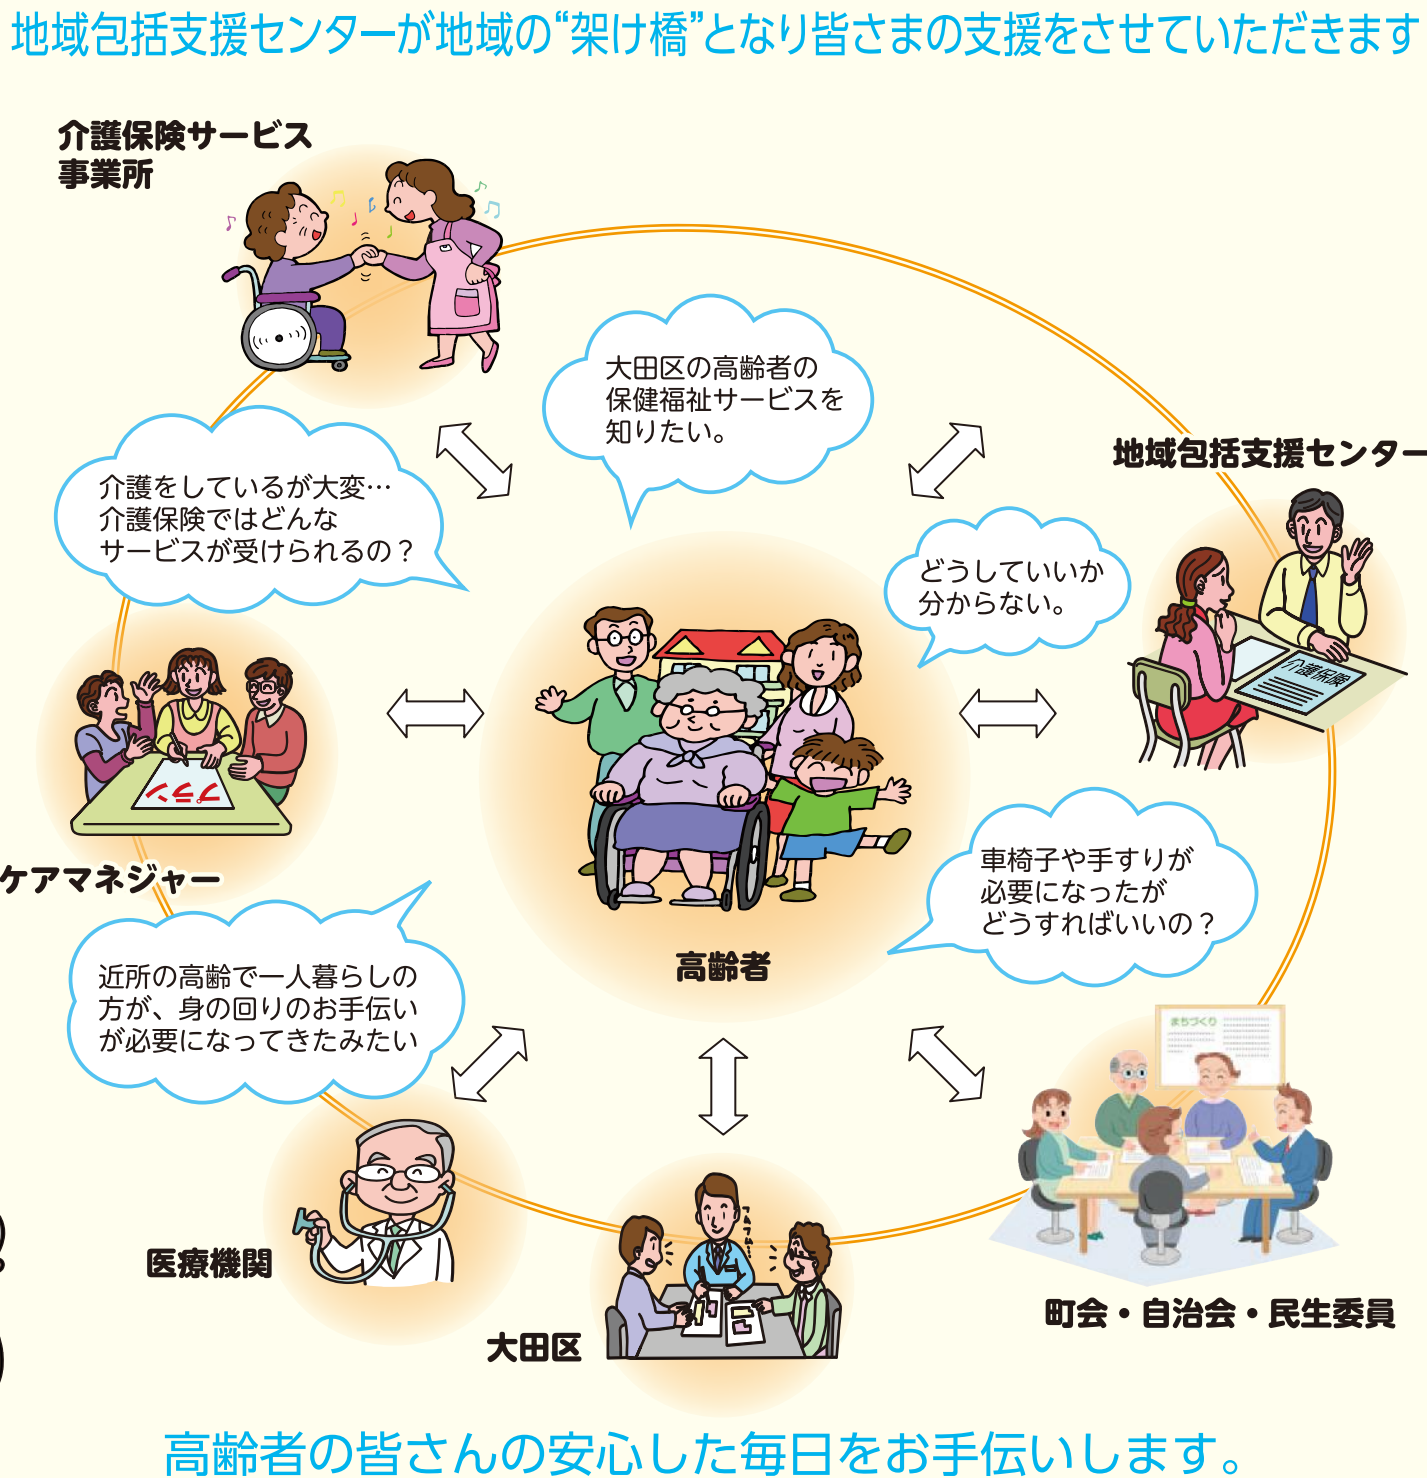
地域包括支援センターが地域の“架け橋”となり皆さまの支援をさせていただきます

介護保険サービス事業所

大田区の高齢者の保健福祉サービスを知りたい。

地域包括支援センター

介護をしているが大変…介護保険ではどんなサービスが受けられるの？

どうしていいか分からない。

介護保険

ケアプラン

ケアマネジャー

高齢者

車椅子や手すりが必要になったがどうすればいいの？

近所の高齢で一人暮らしの方が、身の回りのお手伝いが必要になってきたみたい

まちづくり

医療機関

大田区

町会・自治会・民生委員

高齢者の皆さんの安心した毎日をお手伝いします。